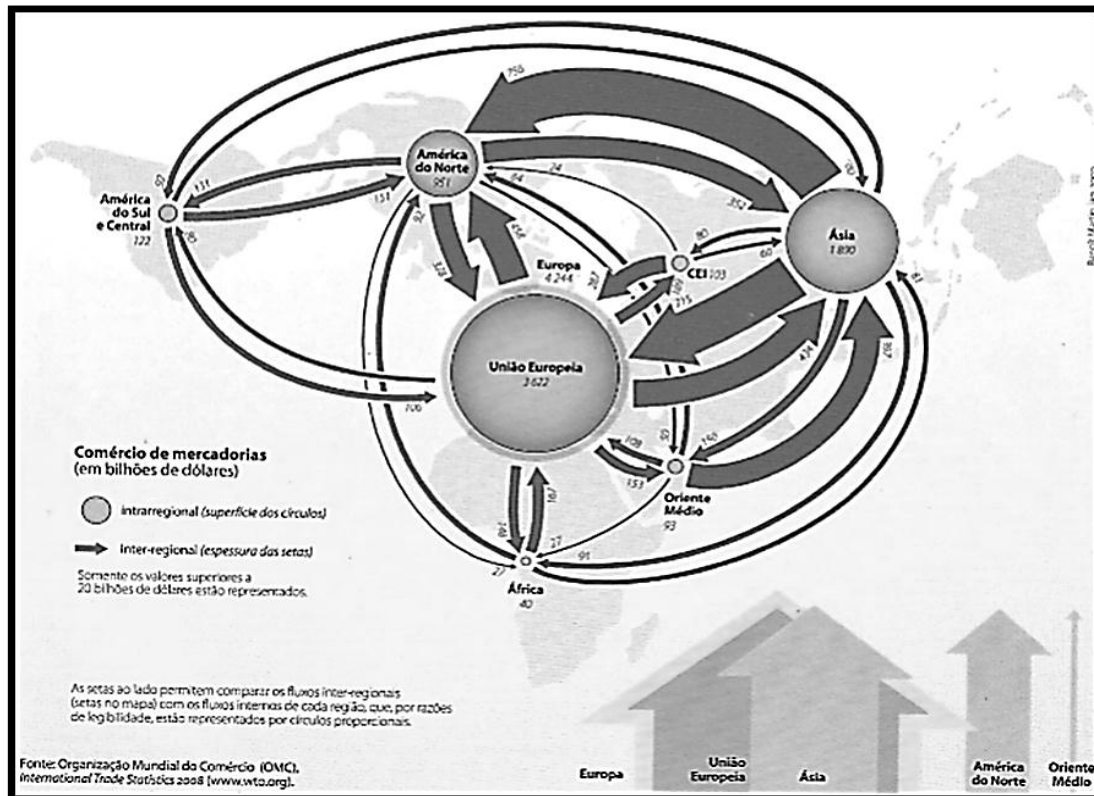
756
América do Norte
951
70
América do Sul e Central
122
92
131
151
85
24
64
352
Ásia
1 890
80
60
CEI 103
92
328
454
Europa
4 244
267
109
215
União Europeia
3 622
434
387
81
106
50
109
145
153
Oriente Médio
93
Comércio de mercadorias
(em bilhões de dólares)
intrarregional (superfície dos círculos)
Inter-regional (espessura das setas)
Somente os valores superiores a 20 bilhões de dólares estão representados.
101
167
27
91
27
África
40
As setas ao lado permitem comparar os fluxos inter-regionais (setas no mapa) com os fluxos internos de cada região, que, por razões de legibilidade, estão representados por círculos proporcionais.
Fonte: Organização Mundial do Comércio (OMC), International Trade Statistics 2008 (www.wto.org).
Europa
União Europeia
Ásia
América do Norte
Oriente Médio